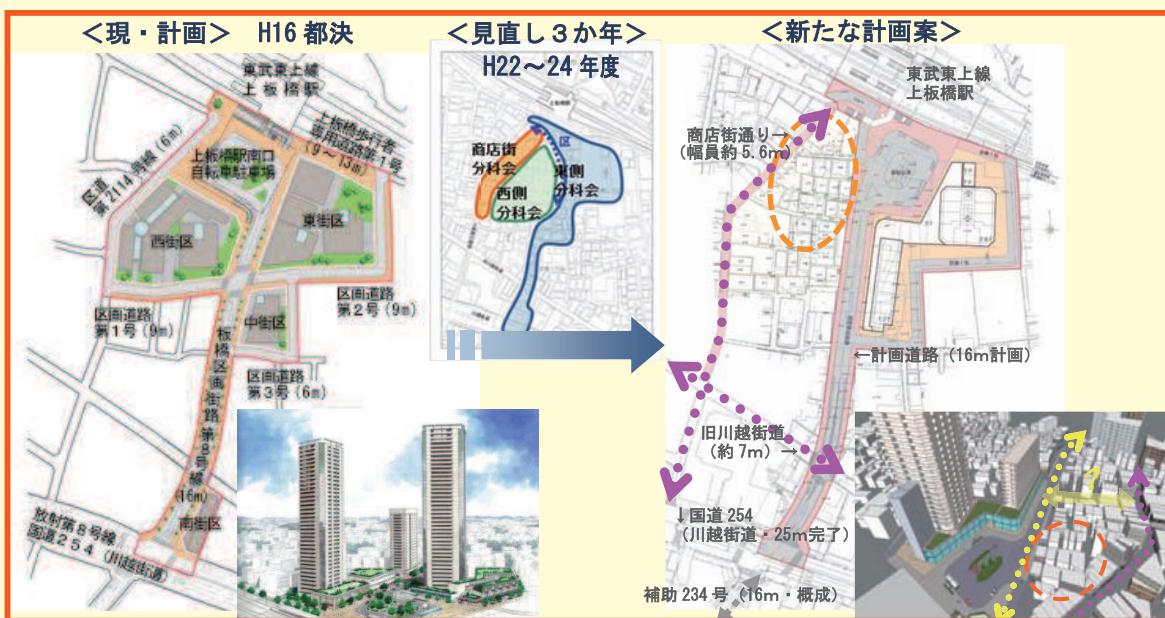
＜現・計画＞　H16 都決

東武東上線
上板橋駅

上板橋歩行者専用道路第1号（9～13m）

区道第2114号線（6m）

上板橋駅南口自転車駐車場

西街区

東街区

区画道路第1号（9m）

区画道路第2号（9m）

中街区

板橋区画街路第8号線（16m）

区画道路第3号（6m）

放射第8号線国道254（川越街道）

南街区

＜見直し３か年＞
H22～24 年度

商店街分科会

西側分科会

東側分科会

区

＜新たな計画案＞

東武東上線
上板橋駅

商店街通り→
（幅員約 5.6m）

←計画道路（16m計画）

旧川越街道
（約 7m）→

↓国道 254
（川越街道・25m完了）

補助 234 号（16m・概成）